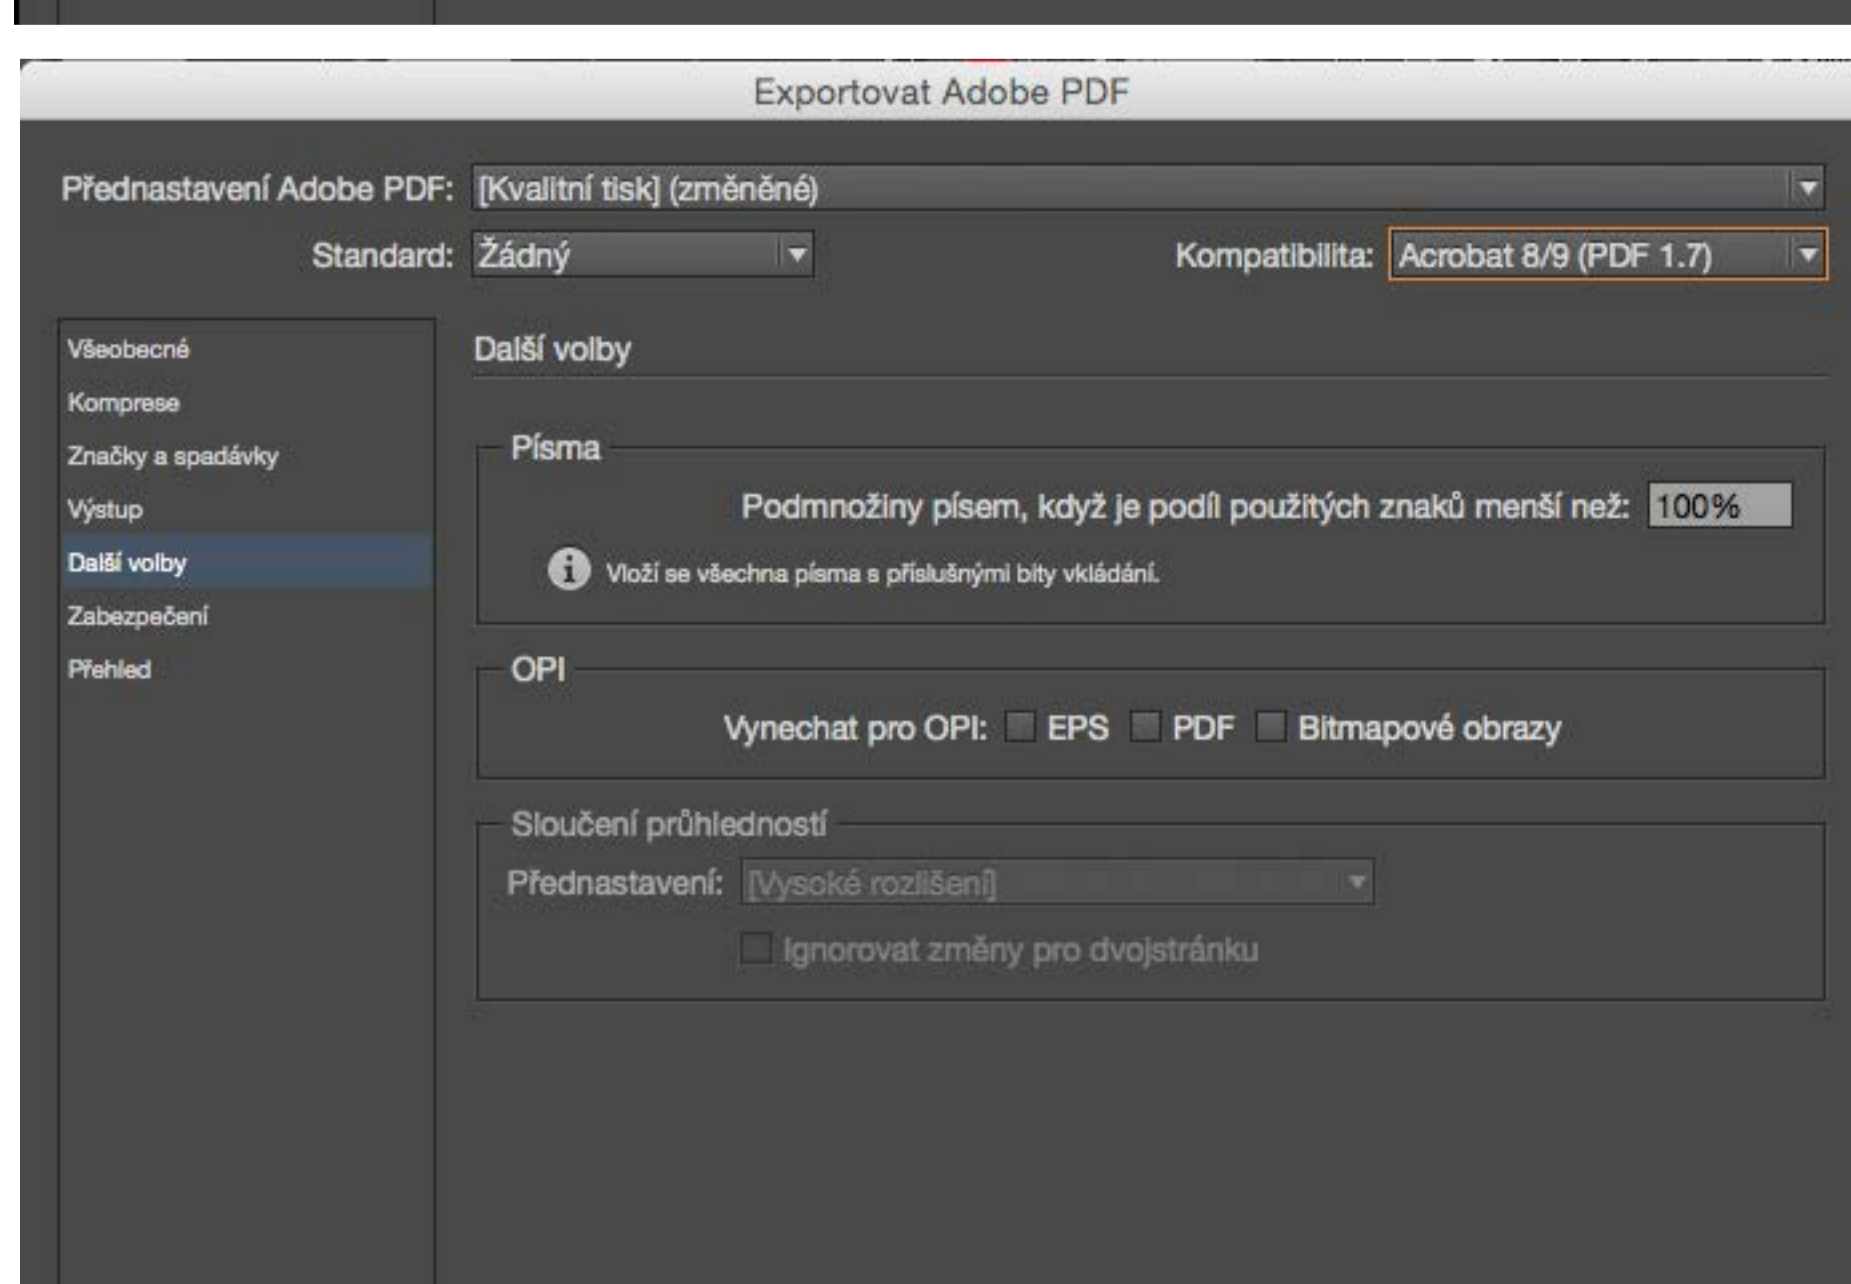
Exportovat Adobe PDF

Přednastavení Adobe PDF: [Kvalitní tisk] (změněné)

Standard: Žádný

Kompatibilita: Acrobat 8/9 (PDF 1.7)

Všeobecné
Komprese
Značky a spadávky
Výstup
Další volby
Zabezpečení
Přehled

Další volby

Písma

Podmnožiny písem, když je podíl použitých znaků menší než: 100%

Vloží se všechna písma s příslušnými bity vkládání.

OPI

Vynechat pro OPI: EPS PDF Bitmapové obrazy

Sloučení průhledností

Přednastavení: [Vysoké rozlišení]

Ignorovat změny pro dvojstránku